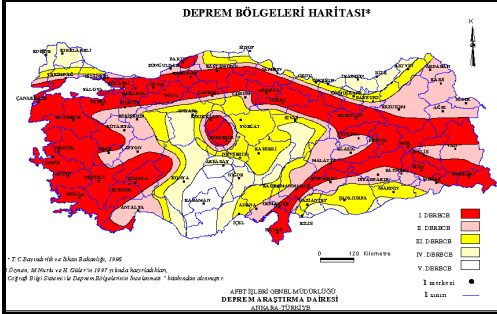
DEPREM BÖLGELERİ HARİTASI*

K

KIRKLARELİ
EDİRNE
İSTANBUL
TEKİRDAĞ
KOCAELİ
SAKARYA
ZONGULDAK
BARTIN
KASTAMONU
SİNOP
SAMSUN
ORDU
GİRESUN
TRABZON
RİZE
ARTVİN
ARDAHAN
KARS
IĞDIR
AĞRI
ÇANAKKALE
BALIKESİR
BURSA
BİLECİK
BOLU
KARABÜK
ÇANKIRI
ÇORUM
AMASYA
TOKAT
GÜMÜŞHANE
BAYBURT
ERZURUM
ERZİNCAN
MUŞ
BİTLİS
VAN
HAKKARİ
ŞIRNAK
SİİRT
BATMAN
MARDİN
DİYARBAKIR
BİNGÖL
TUNCELİ
ELAZIĞ
MALATYA
ADIYAMAN
ŞANLIURFA
GAZİANTEP
KİLİS
HATAY
OSMANİYE
KAHRAMANMARAŞ
ADANA
MERSİN
İÇEL
KARAMAN
KONYA
ANTALYA
ISPARTA
BURDUR
MUĞLA
AYDIN
DENİZLİ
İZMİR
MANİSA
UŞAK
KÜTAHYA
AFYON
ESKİŞEHİR
ANKARA
KIRIKKALE
KIRŞEHİR
YOZGAT
SİVAS
KAYSERİ
NEVŞEHİR
AKSARAY
NİĞDE

0 120 Kilometre

I. DERECE
II. DERECE
III. DERECE
IV. DERECE
V. DERECE
İl merkezi
İl sınırı

* T.C Bayındırlık ve İskan Bakanlığı, 1996
Özmen, M.Nurlu ve H. Güler'in 1997 yılında hazırladıkları,
Coğrafi Bilgi Sistemi ile Deprem Bölgelerinin İncelenmesi * kitabından alınmıştır.

AFET İŞLERİ GENEL MÜDÜRLÜĞÜ
DEPREM ARAŞTIRMA DAİRESİ
ANKARA-TÜRKİYE